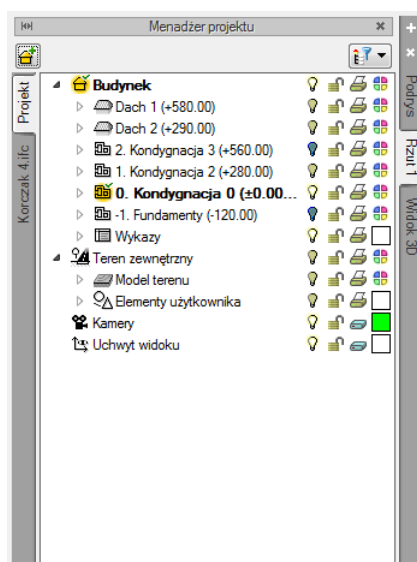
Menadżer projektu

Projekt
Korczak 4.ifc

Budynek
Dach 1 (+580.00)
Dach 2 (+290.00)
2. Kondygnacja 3 (+560.00)
1. Kondygnacja 2 (+280.00)
0. Kondygnacja 0 (±0.00...
-1. Fundamenty (-120.00)
Wykazy
Teren zewnętrzny
Model terenu
Elementy użytkownika
Kamery
Uchwyt widoku

Podrys
Rzut 1
Widok 3D